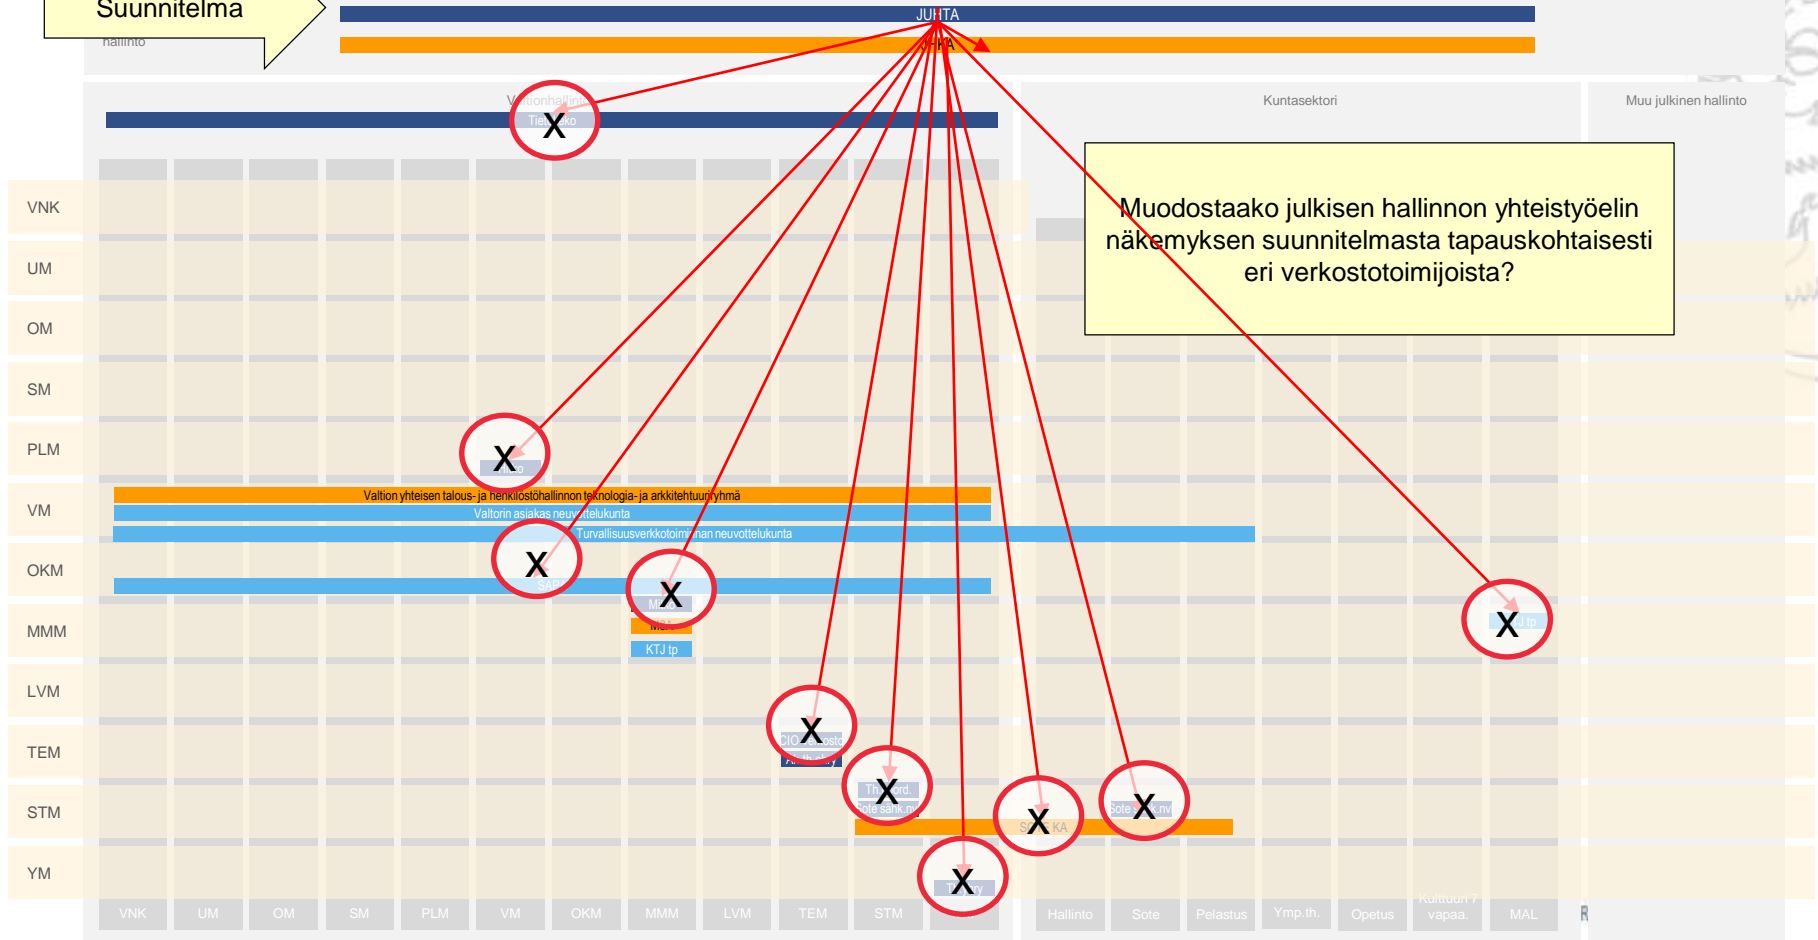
Suunnitelma

hallinto

JUHTA

JUHKA

Valtionhallinto

Tietohuoltoko

Kuntasektori

Muu julkinen hallinto

Muodostaako julkisen hallinnon yhteistyöelin näkemyksen suunnitelmasta tapauskohtaisesti eri verkostotoimijoista?

VNK

UM

OM

SM

PLM

VM

OKM

MMM

LVM

TEM

STM

YM

X

X

Valtion yhteisen talous- ja henkilöstöhallinnon teknologia- ja arkkitehtuuriryhmä

Valtorin asiakas neuvottelukunta

Turvallisuusverkkotoiminnan neuvottelukunta

X

SAP

X

MMM

KTJ tp

X

CIO-verkosto

X

Th. ord.

Sote sähk.nv

X

STM KA

X

Sote sähk.nv

X

X

KTJ tp

VNK

UM

OM

SM

PLM

VM

OKM

MMM

LVM

TEM

STM

Hallinto

Sote

Pelastus

Ymp.th.

Opetus

Kulttuuri / vapaa.

MAL

R